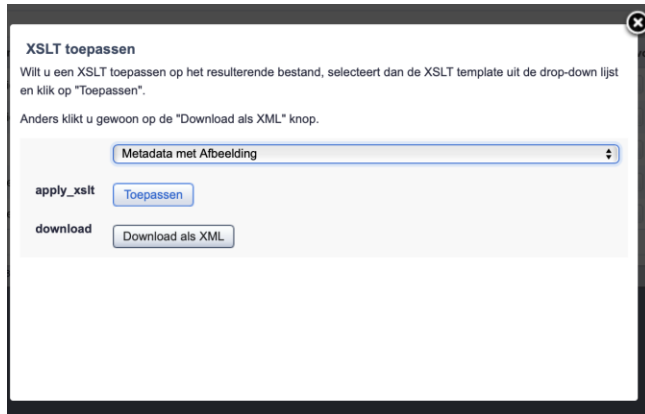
XSLT toepassen

Wilt u een XSLT toepassen op het resulterende bestand, selecteert dan de XSLT template uit de drop-down lijst en klik op "Toepassen".

Anders klikt u gewoon op de "Download als XML" knop.

Metadata met Afbeelding

apply_xslt Toepassen

download Download als XML